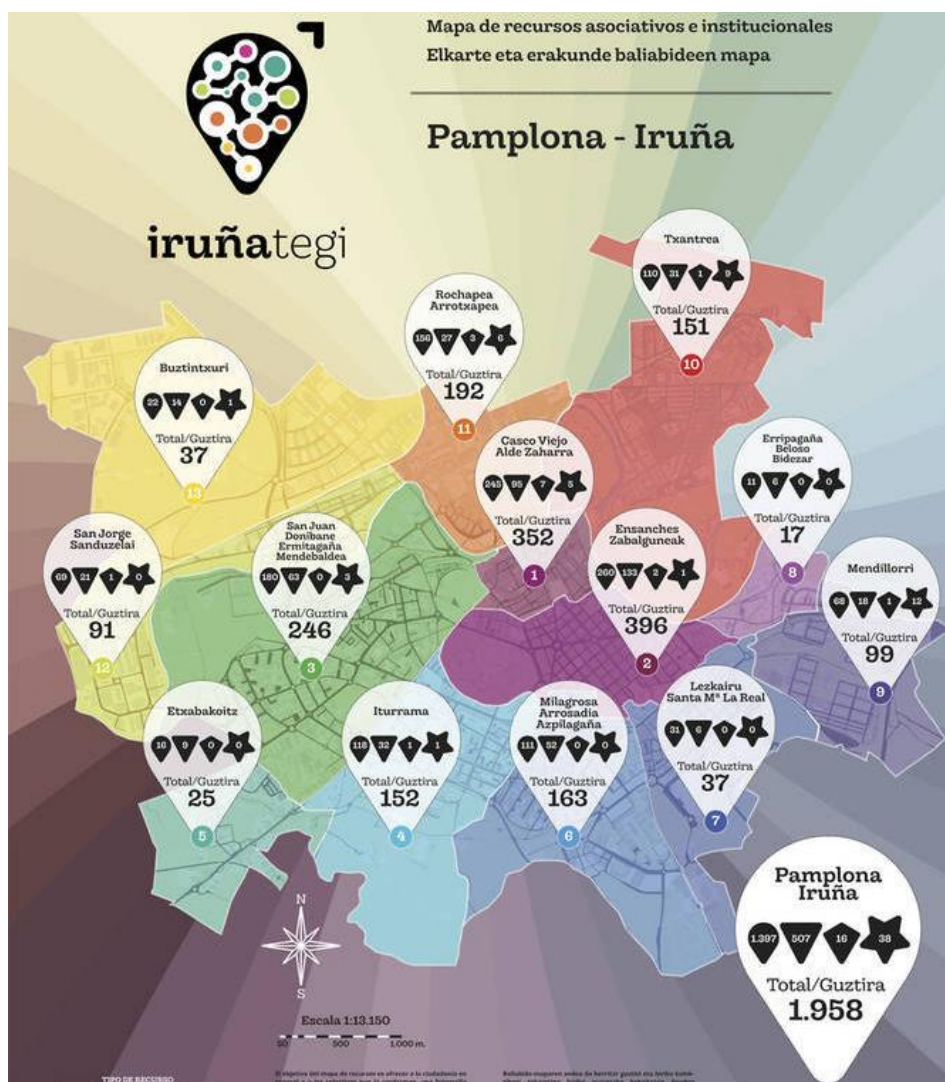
Mapa de recursos asociativos e institucionales
Elkarte eta erakunde baliabideen mapa

Pamplona - Iruña

iruñategi

Txantrea
110 31 1 9
Total/Guztira
151
10

Rochapea
Arrotxapea
156 27 3 6
Total/Guztira
192
11

Buztintxuri
22 14 0 1
Total/Guztira
37
13

Casco Viejo
Alde Zaharra
245 95 7 5
Total/Guztira
352
1

Erripagaña
Beloso
Bidezar
11 6 0 0
Total/Guztira
17
8

San Jorge
Sanduzelai
69 21 1 0
Total/Guztira
91
12

San Juan
Donibane
Ermitagaña
Mendebaldea
180 63 0 3
Total/Guztira
246
3

Ensanches
Zabalguneak
260 133 2 1
Total/Guztira
396
2

Mendillorri
68 18 1 12
Total/Guztira
99
9

Etxabakoitz
16 9 0 0
Total/Guztira
25
5

Iturrama
118 32 1 1
Total/Guztira
152
4

Milagrosa
Arrosadia
Azpilagaña
111 52 0 0
Total/Guztira
163
6

Lezkairu
Santa Mª La Real
31 6 0 0
Total/Guztira
37
7

Pamplona
Iruña
1.397 507 16 38
Total/Guztira
1.958

N
S

Escala 1:13.150
50 500 1.000 m.

TIPO DE RECURSO

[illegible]

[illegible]